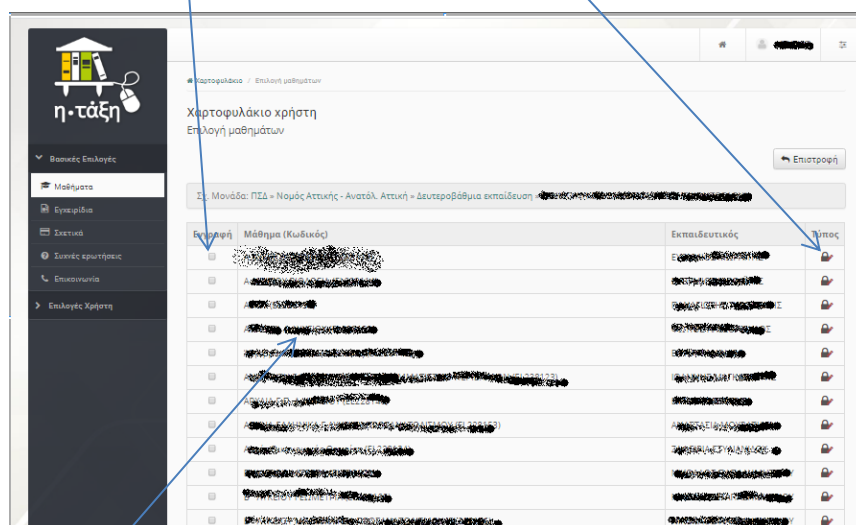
η-τάξη

Βασικές Επιλογές
Μαθήματα
Εγχειρίδια
Σχετικά
Συχνές ερωτήσεις
Επικοινωνία
Επιλογές Χρήστη

Χαρτοφυλάκιο / Επιλογή μαθημάτων

Χαρτοφυλάκιο χρήστη
Επιλογή μαθημάτων

Επιστροφή

Σχ. Μονάδα: ΠΣΔ » Νομός Αττικής - Ανατολ. Αττική » Δευτεροβάθμια εκπαίδευση » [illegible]

| Εγγραφή | Μάθημα (Κωδικός) | Εκπαιδευτικός | Τύπος |
|---|---|---|---|
| | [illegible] | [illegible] | |
| | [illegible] | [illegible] | |
| | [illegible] | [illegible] | |
| | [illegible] | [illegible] | |
| | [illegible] | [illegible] | |
| | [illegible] | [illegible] | |
| | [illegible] | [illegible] | |
| | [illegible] | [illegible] | |
| | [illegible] | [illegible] | |
| | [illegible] | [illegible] | |
| | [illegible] | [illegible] | |
| | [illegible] | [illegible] | |